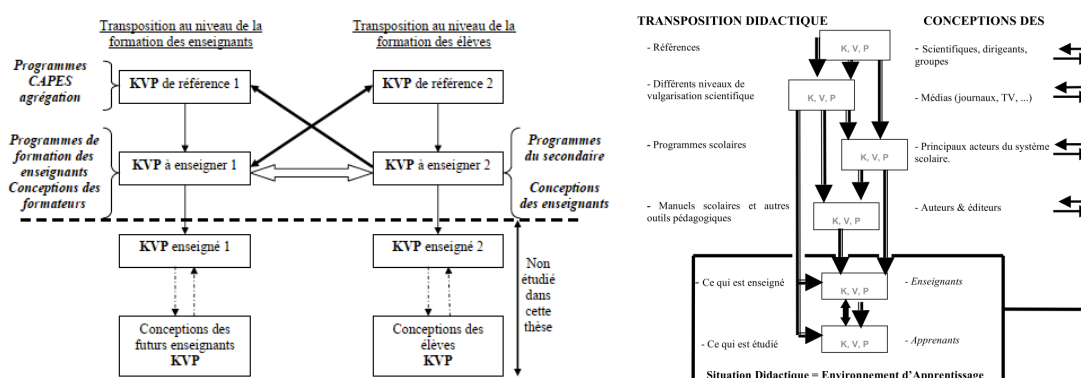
Transposition au niveau de la formation des enseignants

Transposition au niveau de la formation des élèves

Programmes CAPES agrégation

KVP de référence 1

KVP de référence 2

Programmes de formation des enseignants Conceptions des formateurs

KVP à enseigner 1

KVP à enseigner 2

Programmes du secondaire

Conceptions des enseignants

KVP enseigné 1

KVP enseigné 2

Non étudié dans cette thèse

Conceptions des futurs enseignants KVP

Conceptions des élèves KVP

TRANSPOSITION DIDACTIQUE

CONCEPTIONS DES

- Références

K, V, P

- Scientifiques, dirigeants, groupes

- Différents niveaux de vulgarisation scientifique

K, V, P

- Médias (journaux, TV, ...)

- Programmes scolaires

K, V, P

- Principaux acteurs du système scolaire.

- Manuels scolaires et autres outils pédagogiques

K, V, P

- Auteurs & éditeurs

- Ce qui est enseigné

K, V, P

- Enseignants

- Ce qui est étudié

K, V, P

- Apprenants

Situation Didactique = Environnement d'Apprentissage